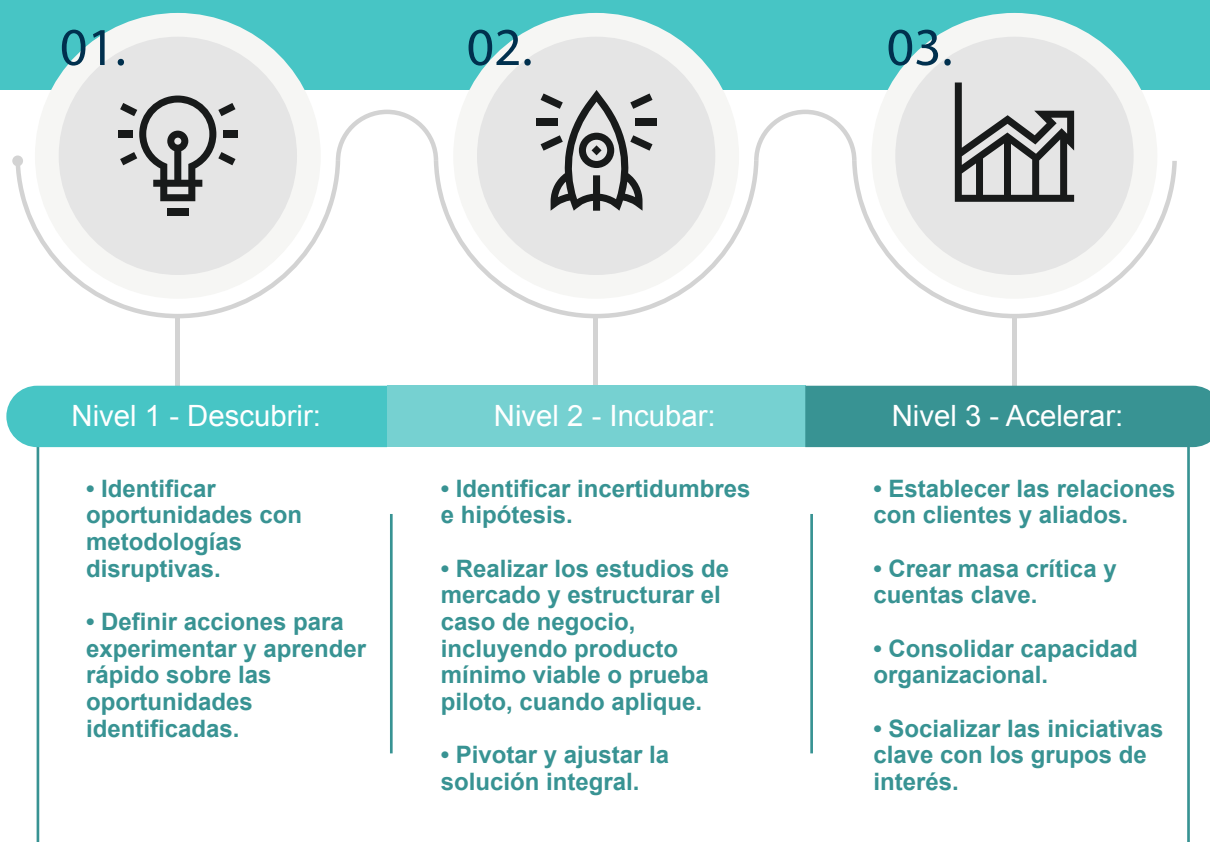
01.

02.

03.

Nivel 1 - Descubrir:

Nivel 2 - Incubar:

Nivel 3 - Acelerar:

• Identificar oportunidades con metodologías disruptivas.

• Definir acciones para experimentar y aprender rápido sobre las oportunidades identificadas.

• Identificar incertidumbres e hipótesis.

• Realizar los estudios de mercado y estructurar el caso de negocio, incluyendo producto mínimo viable o prueba piloto, cuando aplique.

• Pivotar y ajustar la solución integral.

• Establecer las relaciones con clientes y aliados.

• Crear masa crítica y cuentas clave.

• Consolidar capacidad organizacional.

• Socializar las iniciativas clave con los grupos de interés.